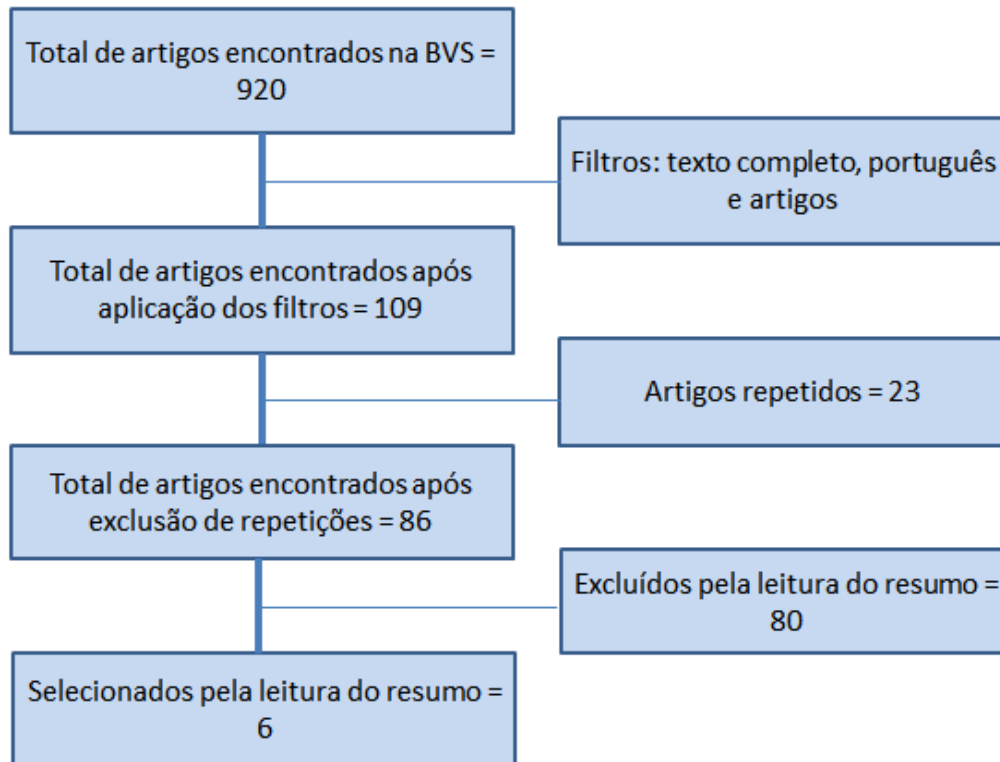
Total de artigos encontrados na BVS = 920

Filtros: texto completo, português e artigos

Total de artigos encontrados após aplicação dos filtros = 109

Artigos repetidos = 23

Total de artigos encontrados após exclusão de repetições = 86

Excluídos pela leitura do resumo = 80

Selecionados pela leitura do resumo = 6